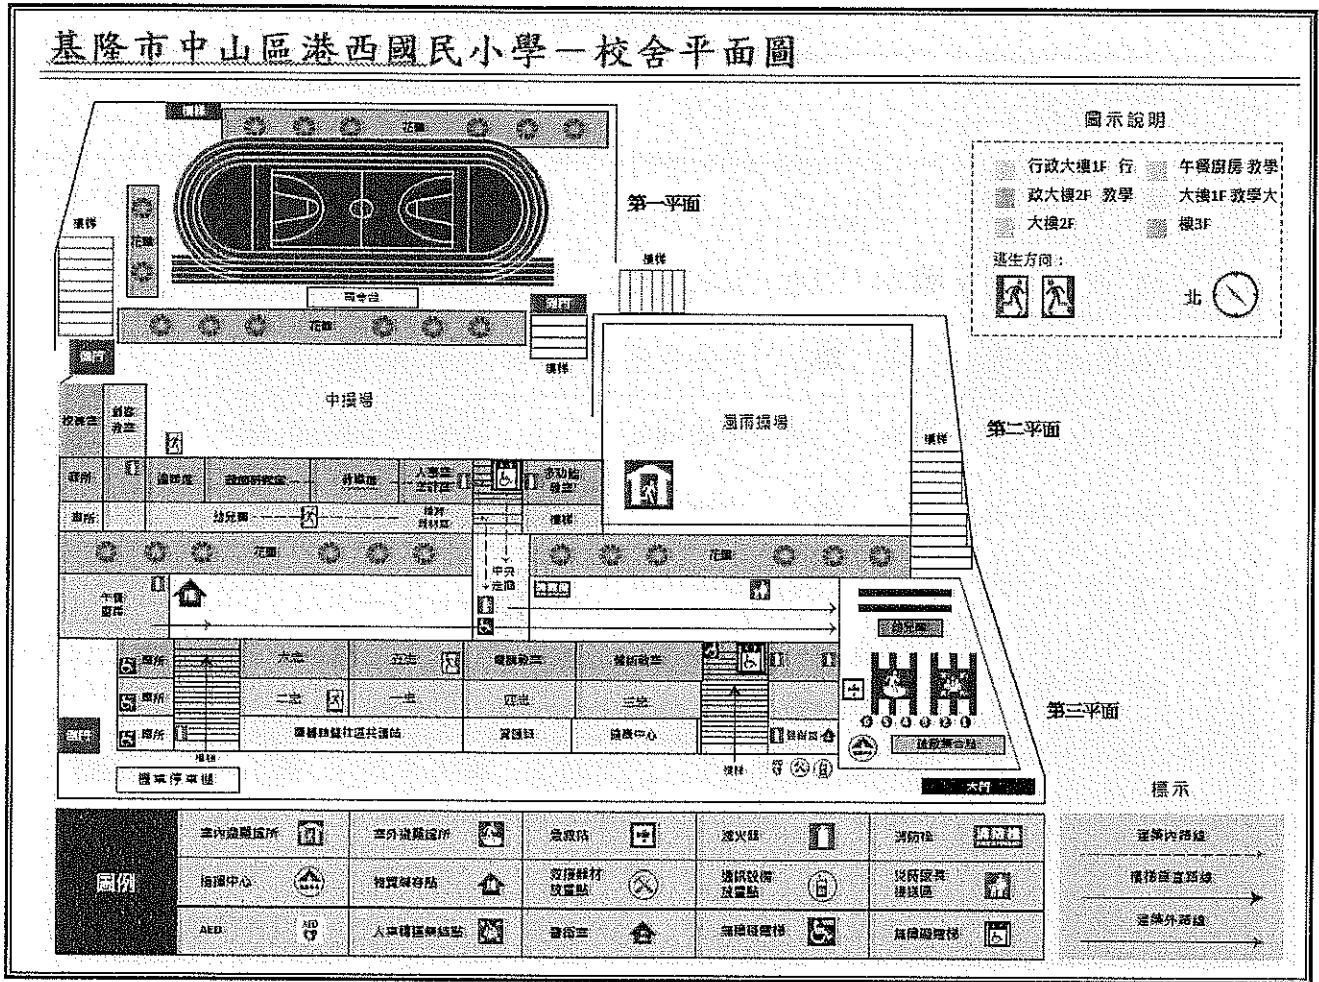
基隆市中山區港西國民小學一校舍平面圖

圖示說明

行政大樓1F 行 午餐廚房 教學
政大樓2F 教學 大樓1F 教學大
大樓2F 樓3F

逃生方向：

北

樓梯
花圃
花圃
樓梯
司令台
花圃
側門
樓梯
側門
第一平面
樓梯
中操場
風雨操場
樓梯
第二平面
校史室
創客教室
廁所
圖書館
低碳研究室
禮堂
人事室
廁所
幼兒園
樓梯
花圃
花圃
中央走廊
午餐廚房
消防栓
樓梯
幼兒園
廁所
六忠
五忠
輔導教室
英語教室
廁所
二忠
一忠
四忠
三忠
廁所
健康促進推廣站
資訊室
健康中心
側門
樓梯
樓梯
臨時集合點
第三平面
機車停車場
大門

標示

圖例

室內避難處所
室外避難處所
急救站
滅火器
消防栓
指揮中心
物質儲存站
救援器材放置點
通訊設備放置點
災民臨時安置區
AED
人員緊急集結點
警衛室
無障礙廁所
無障礙電梯

建築內路線
樓梯垂直路線
建築外路線